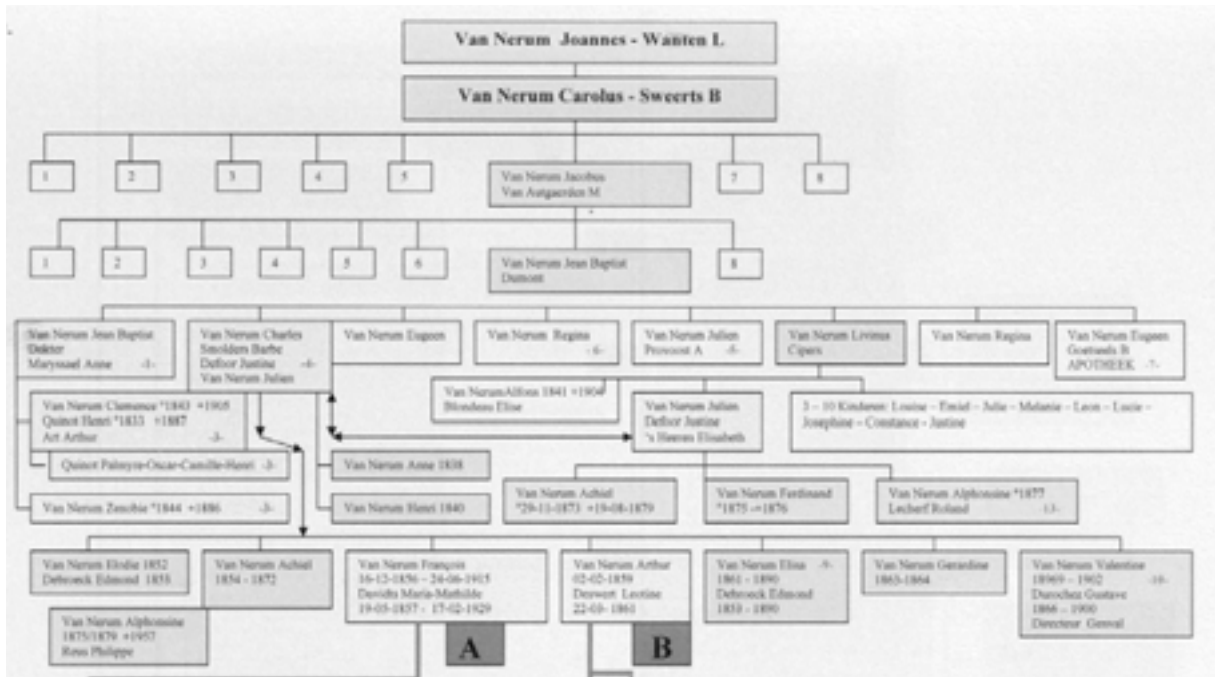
Van Nerum Joannes - Wauten L

Van Nerum Carolus - Sweerts B

1

2

3

4

5

Van Nerum Jacobus
Van Autgaerden M

7

8

1

2

3

4

5

6

Van Nerum Jean Baptist
Dumont

8

Van Nerum Jean Baptist
Dekter
Maryssael Anne -1-

Van Nerum Charles
Smolders Barbe
Deflor Justine -4-
Van Nerum Julien

Van Nerum Eugeen

Van Nerum Regina -6-

Van Nerum Julien
Provoost A -5-

Van Nerum Livinus
Cipers

Van Nerum Regina

Van Nerum Eugeen
Goetaels B
APOTHEEK -7-

Van Nerum Alfons 1841 +1904
Blondeau Elise

Van Nerum Julien
Deflor Justine
's Heeren Elisabeth

3 – 10 Kinderen: Louise – Emiel – Julie – Melanie – Leon – Lucie – Josephine – Constance – Justine

Van Nerum Clemence *1843 +1905
Quinot Henri *1833 +1887
Art Arthur -3-

Quinot Palmyre-Oscar-Camille-Henri -3-

Van Nerum Anne 1838

Van Nerum Zenobie *1844 +1886 -3-

Van Nerum Henri 1840

Van Nerum Achiel
*29-11-1873 +19-08-1879

Van Nerum Ferdinand
*1875 -+1876

Van Nerum Alphonsine *1877
Lecherf Roland -13-

Van Nerum Elodie 1852
Debroeck Edmond 1855

Van Nerum Achiel
1854 - 1872

Van Nerum François
16-12-1856 – 24-06-1915
Davidts Maria-Mathilde
19-05-1857 - 17-02-1929

Van Nerum Arthur
02-02-1859
Derwert Leotine
22-03- 1861

Van Nerum Elisa -9-
1861 - 1890
Debroeck Edmond
1853 - 1890

Van Nerum Gerardine
1863-1864

Van Nerum Valentine
18969 – 1902 -16-
Durochez Gustave
1866 – 1900
Directeur Genval

Van Nerum Alphonsine
1875/1879 +1957
Reus Philippe

A

B